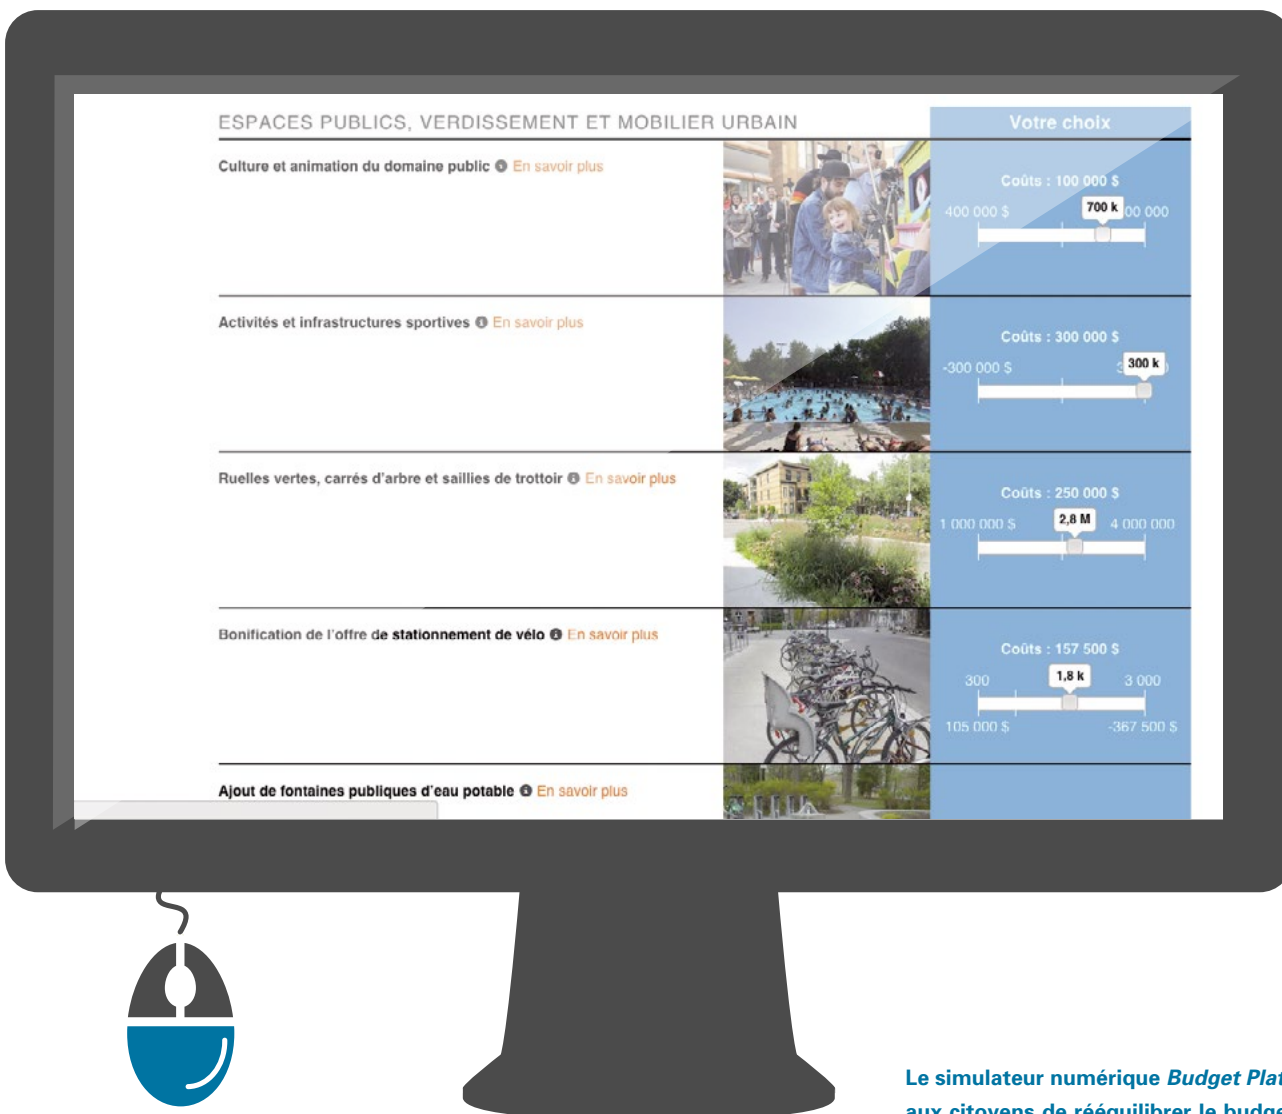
ESPACES PUBLICS, VERDISSEMENT ET MOBILIER URBAIN

Votre choix

Culture et animation du domaine public En savoir plus

Coûts : 100 000 $
400 000 $ 700 k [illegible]00 000

Activités et infrastructures sportives En savoir plus

Coûts : 300 000 $
-300 000 $ 300 k

Ruelles vertes, carrés d'arbre et saillies de trottoir En savoir plus

Coûts : 250 000 $
1 000 000 $ 2,8 M 4 000 000

Bonification de l'offre de stationnement de vélo En savoir plus

Coûts : 157 500 $
300 1,8 k 3 000
105 000 $ -367 500 $

Ajout de fontaines publiques d'eau potable En savoir plus

Le simulateur numérique *Budget Plat*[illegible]
aux citoyens de rééquilibrer le budge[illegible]